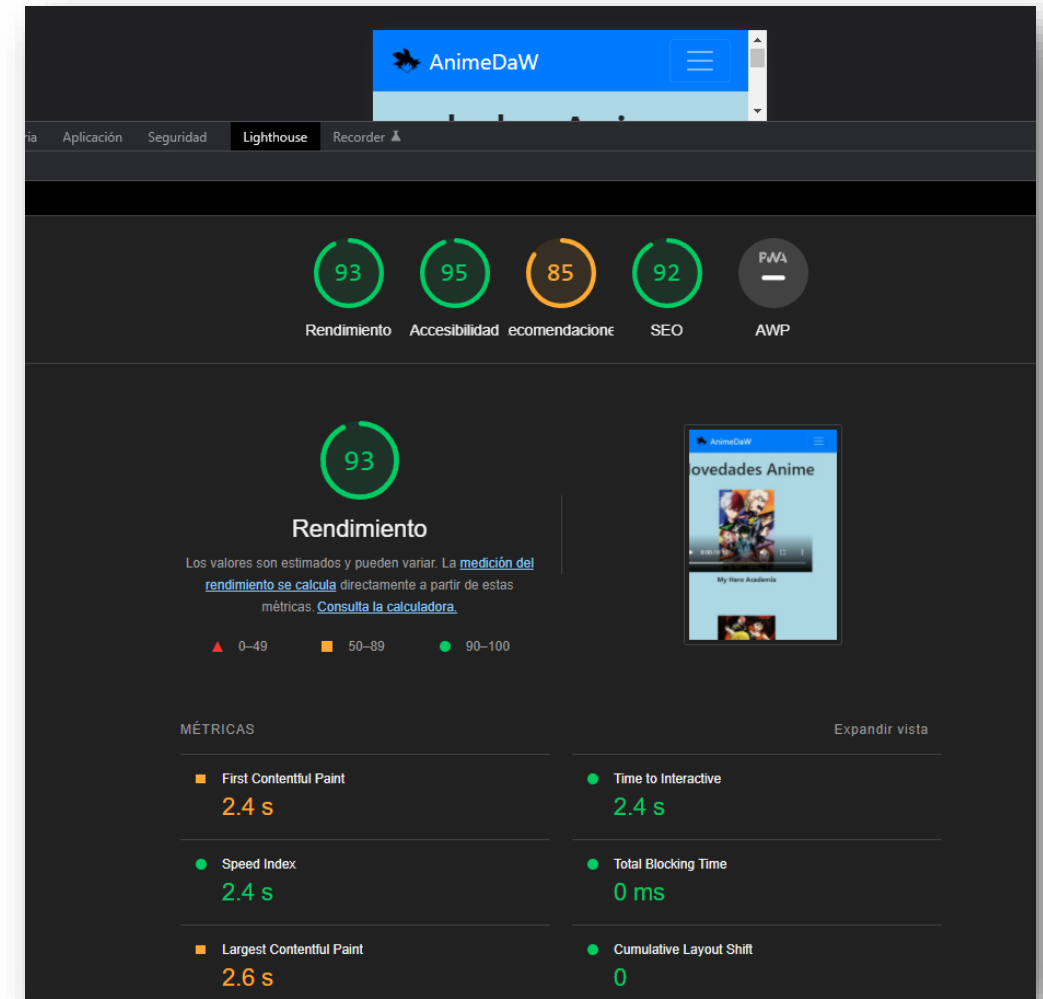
AnimeDaW

ria Aplicación Seguridad Lighthouse Recorder

93 Rendimiento
95 Accesibilidad
85 ecomendacione
92 SEO
PWA AWP

93

Rendimiento

Los valores son estimados y pueden variar. La medición del rendimiento se calcula directamente a partir de estas métricas. Consulta la calculadora.

0–49 50–89 90–100

AnimeDaW
ovedades Anime
My Hero Academia

MÉTRICAS
Expandir vista

First Contentful Paint
2.4 s

Time to Interactive
2.4 s

Speed Index
2.4 s

Total Blocking Time
0 ms

Largest Contentful Paint
2.6 s

Cumulative Layout Shift
0